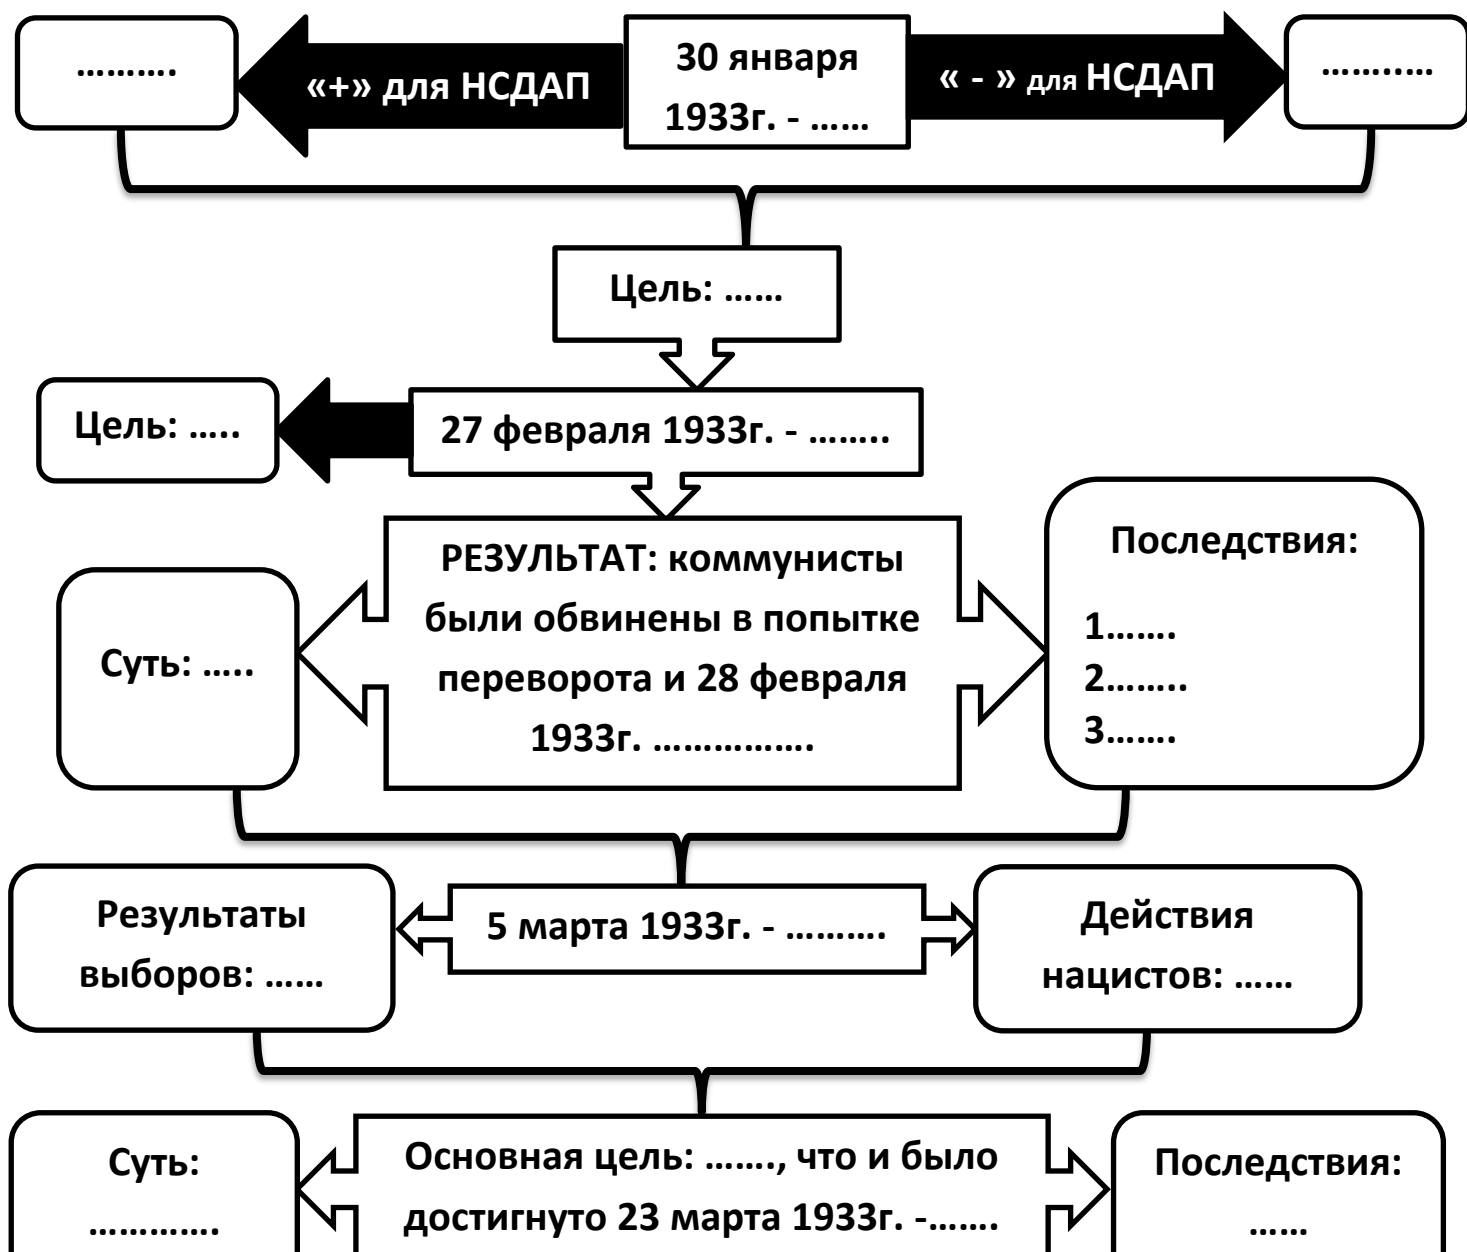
……….

«+» для НСДАП

30 января 1933г. - ……

« - » для НСДАП

……..…

Цель: ……

Цель: …..

27 февраля 1933г. - ……..

Суть: …..

РЕЗУЛЬТАТ: коммунисты были обвинены в попытке переворота и 28 февраля 1933г. …………….

Последствия:

1…….
2……..
3…….

Результаты выборов: ……

5 марта 1933г. - ……….

Действия нацистов: ……

Суть: ………….

Основная цель: ……., что и было достигнуто 23 марта 1933г. -…….

Последствия: ……